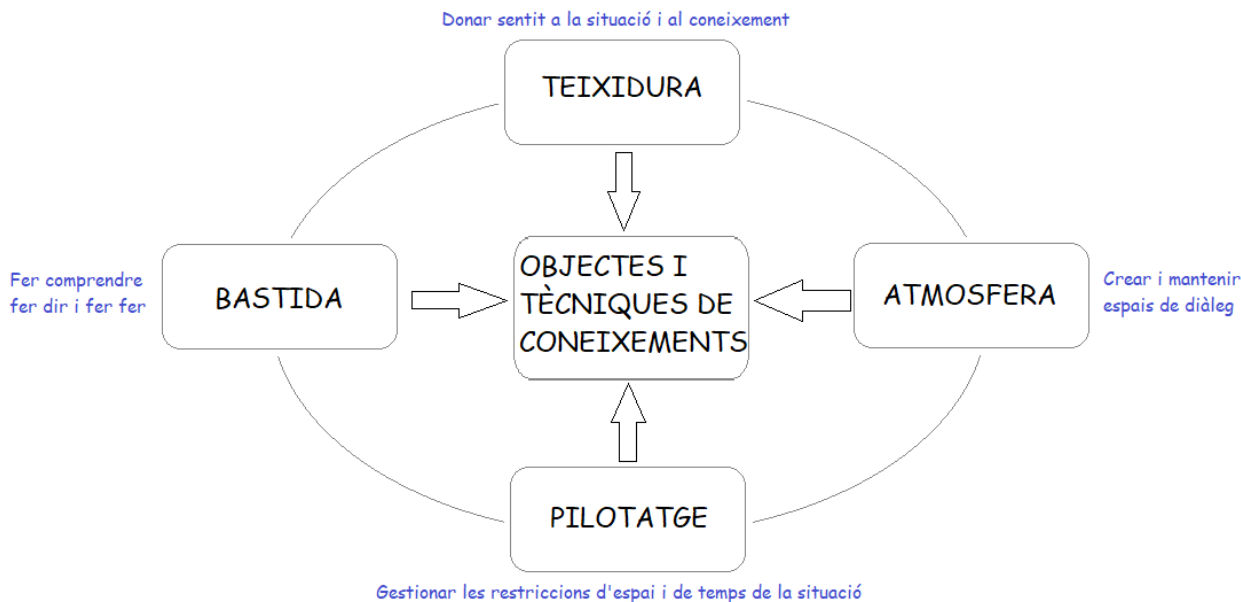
Donar sentit a la situació i al coneixement

TEIXIDURA

Fer comprendre
fer dir i fer fer

BASTIDA

OBJECTES I
TÈCNIQUES DE
CONEIXEMENTS

ATMOSFERA

Crear i mantenir
espais de diàleg

PILOTATGE

Gestionar les restriccions d'espai i de temps de la situació